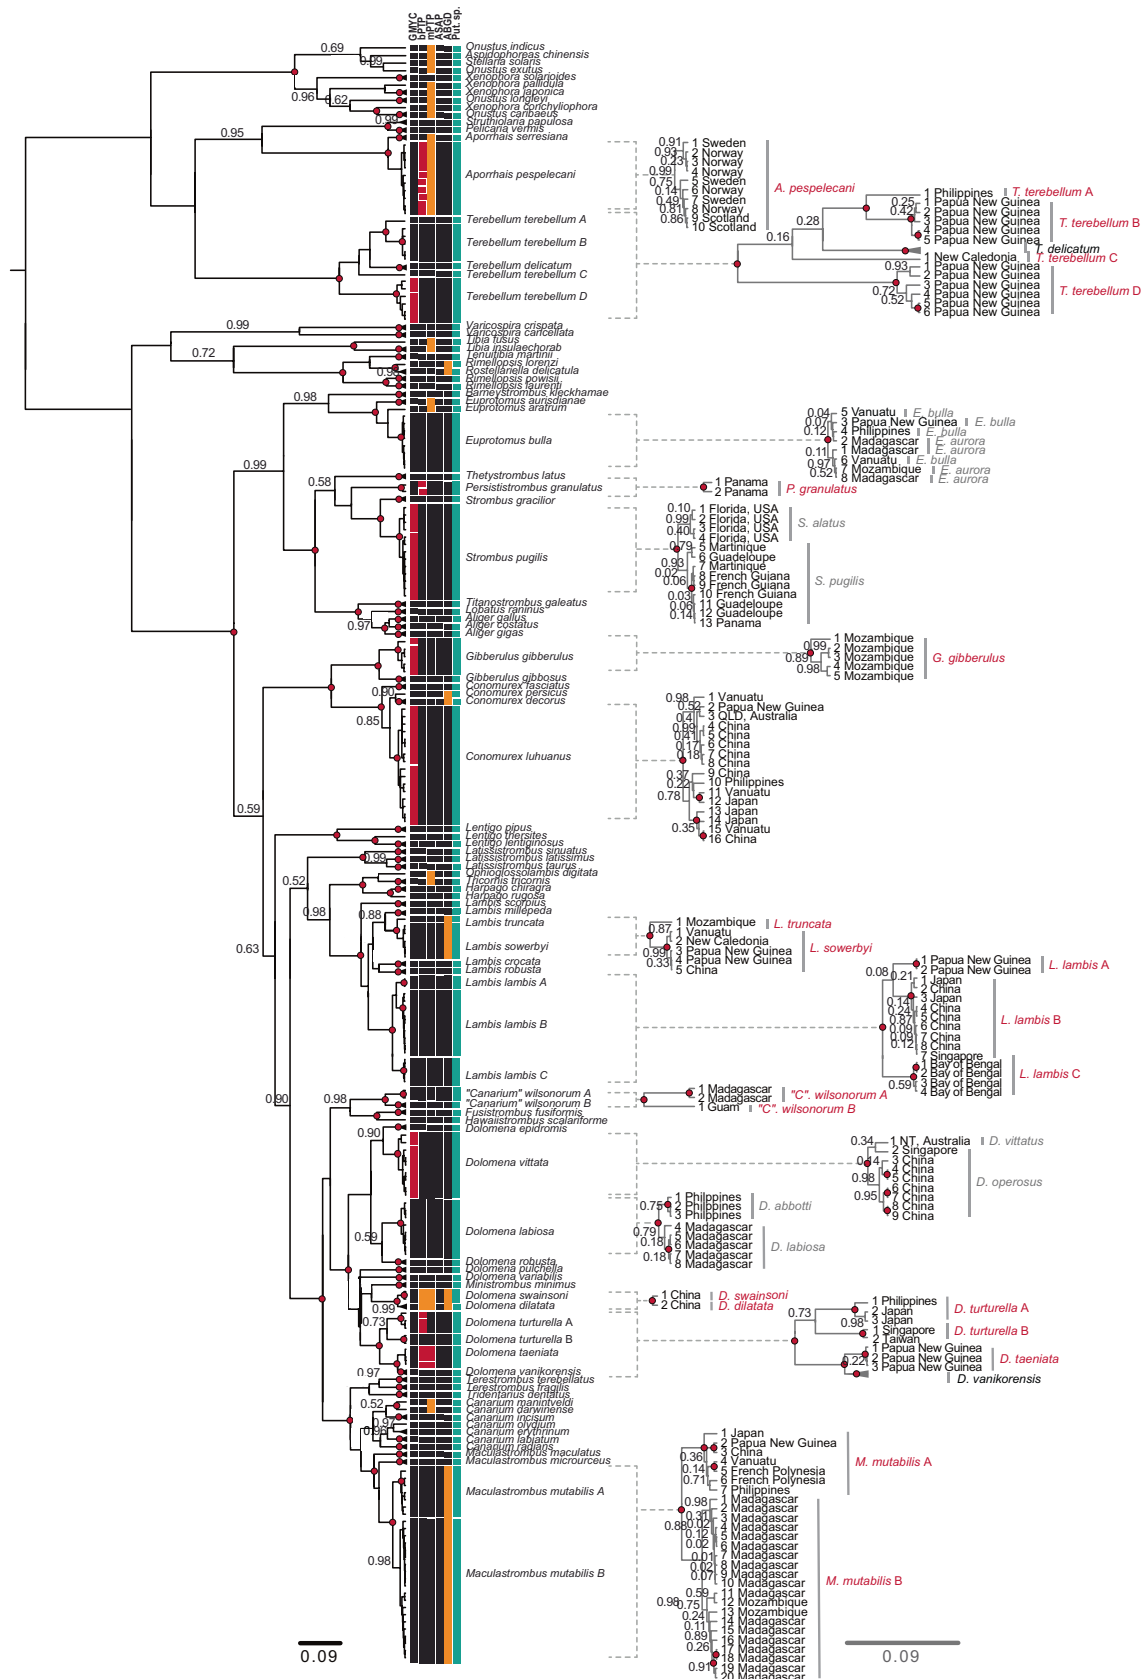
GMYC
bPTP
mPTP
ASAP
ABGD
Put. sp.

0.69
0.99
0.96
0.62
0.99
0.95

Onustus indicus
Aspidophoreas chinensis
Stellaria solaris
Onustus exutus
Xenophora solarioides
Xenophora pallidula
Xenophora japonica
Onustus longleyi
Xenophora corrugata
Onustus caribaeus
Struthiolaria papulosa
Pelicaria vermis
Aporrhais serresiana
Aporrhais pespelecani
Terebellum terebellum A
Terebellum terebellum B
Terebellum delicatum
Terebellum terebellum C
Terebellum terebellum D

0.91 1 Sweden
0.93 2 Norway
0.23 3 Norway
4 Norway
0.99 5 Sweden
0.75 6 Norway
0.14 7 Sweden
0.49 8 Norway
0.81 9 Scotland
0.86 10 Scotland
A. pespelecani

1 Philippines T. terebellum A
0.25 1 Papua New Guinea
0.42 2 Papua New Guinea
3 Papua New Guinea
4 Papua New Guinea
5 Papua New Guinea
T. terebellum B
0.28
0.16
T. delicatum
1 New Caledonia T. terebellum C
0.93 1 Papua New Guinea
2 Papua New Guinea
3 Papua New Guinea
0.72 4 Papua New Guinea
0.52 5 Papua New Guinea
6 Papua New Guinea
T. terebellum D

0.99
0.72
0.99
0.98
0.99
0.58

Varicospira crispata
Varicospira cancellata
Tibia fusus
Tibia insulaechorab
Tenuitibia martinii
Rimellopsis lorenzi
Rostellariella delicatula
Rimellopsis powisii
Rimellopsis laurenti
Barneystrombus kleckhamae
Euprotomus aurisdianae
Euprotomus aratrum
Euprotomus bulla
Thetystrombus latus
Persististrombus granulatus
Strombus gracilior
Strombus pugilis
Titanostrombus galeatus
Lobatus raninus
Aliger gallus
Aliger costatus
Aliger gigas
0.97

0.04 5 Vanuatu E. bulla
0.07 3 Papua New Guinea E. bulla
0.12 4 Philippines E. bulla
2 Madagascar E. aurora
0.11 1 Madagascar E. aurora
0.97 6 Vanuatu E. bulla
0.52 7 Mozambique E. aurora
8 Madagascar E. aurora

1 Panama
2 Panama P. granulatus

0.10 1 Florida, USA
0.99 2 Florida, USA
0.40 3 Florida, USA
4 Florida, USA
S. alatus
0.79 5 Martinique
6 Guadeloupe
0.93 7 Martinique
0.02 8 French Guiana
0.06 9 French Guiana
0.03 10 French Guiana
0.06 11 Guadeloupe
0.14 12 Guadeloupe
13 Panama
S. pugilis

Gibberulus gibberulus
Gibberulus gibbosus
Conomurex fasciatus
Conomurex persicus
Conomurex decorus
Conomurex luhuanus
0.90
0.85
0.59

0.99 1 Mozambique
2 Mozambique
0.89 3 Mozambique
4 Mozambique
0.98 5 Mozambique
G. gibberulus

0.98 1 Vanuatu
0.52 2 Papua New Guinea
0.4 3 QLD, Australia
0.99 4 China
0.41 5 China
0.17 6 China
0.18 7 China
8 China
9 China
0.37 10 Philippines
0.22 11 Vanuatu
0.78 12 Japan
13 Japan
14 Japan
0.35 15 Vanuatu
16 China

Lentigo pipus
Lentigo thersites
Lentigo lentiginosus
Latissistrombus sinuatus
Latissistrombus latissimus
Latissistrombus taurus
Ophioglossolambis digitata
Tricornis tricornis
Harpago chiragra
Harpago rugosa
Lambis scorpius
Lambis millepeda
Lambis truncata
Lambis sowerbyi
Lambis crocata
Lambis robusta
Lambis lambis A
Lambis lambis B
Lambis lambis C
0.99
0.52
0.98
0.88
0.63

0.87 1 Mozambique L. truncata
1 Vanuatu
0.99 2 New Caledonia
0.33 3 Papua New Guinea
4 Papua New Guinea
5 China
L. sowerbyi

1 Papua New Guinea
2 Papua New Guinea L. lambis A
0.08 0.21 1 Japan
2 China
3 Japan
0.14 4 China
0.24 5 China
0.87 6 China
0.09 7 China
0.09 8 China
0.12 9 China
L. lambis B
7 Singapore
1 Bay of Bengal
2 Bay of Bengal
0.59 3 Bay of Bengal
4 Bay of Bengal
L. lambis C

"Canarium" wilsonorum A
"Canarium" wilsonorum B
Fusistrombus fusiformis
Hawaiistrombus scalariforme
Dolomena epidromis
Dolomena vittata
Dolomena labiosa
Dolomena robusta
Dolomena pulchella
Dolomena variabilis
Ministrombus minimus
Dolomena swainsoni
Dolomena dilatata
Dolomena turturella A
Dolomena turturella B
Dolomena taeniata
Dolomena vanikorensis
Terestrombus terebellatus
Terestrombus fragilis
Tridentarius dentatus
Canarium maninveldi
Canarium darwinense
Canarium incisum
Canarium olydium
Canarium erythrinum
Canarium labiatum
Canarium radians
Maculastrombus maculatus
Maculastrombus microurceus
Maculastrombus mutabilis A
Maculastrombus mutabilis B
0.90
0.98
0.90
0.59
0.99
0.73
0.97
0.52
0.97
0.96
0.98

1 Madagascar
2 Madagascar "C". wilsonorum A
1 Guam "C". wilsonorum B

0.34 1 NT, Australia D. vittatus
2 Singapore
0.4 3 China
4 China
0.98 5 China
6 China
0.95 7 China
8 China
9 China
D. operosus

1 Philippines
0.75 2 Philippines
3 Philippines
D. abbotti
0.79 4 Madagascar
0.18 5 Madagascar
6 Madagascar
0.18 7 Madagascar
8 Madagascar
D. labiosa

1 China D. swainsoni
2 China D. dilatata

1 Philippines
2 Japan
0.98 3 Japan
D. turturella A
0.73
1 Singapore
2 Taiwan
D. turturella B
1 Papua New Guinea
0.22 2 Papua New Guinea
3 Papua New Guinea
D. taeniata
D. vanikorensis

1 Japan
2 Papua New Guinea
0.36 3 China
0.14 4 Vanuatu
0.71 5 French Polynesia
6 French Polynesia
7 Philippines
M. mutabilis A
0.98 1 Madagascar
0.3 2 Madagascar
0.88 0.02 3 Madagascar
0.12 4 Madagascar
0.02 5 Madagascar
6 Madagascar
0.01 7 Madagascar
0.02 8 Madagascar
0.07 9 Madagascar
10 Madagascar
0.59 11 Madagascar
0.98 0.75 12 Mozambique
0.24 13 Mozambique
0.11 14 Madagascar
0.89 15 Madagascar
0.26 16 Madagascar
17 Madagascar
18 Madagascar
0.91 19 Madagascar
20 Madagascar
M. mutabilis B

0.09
0.09